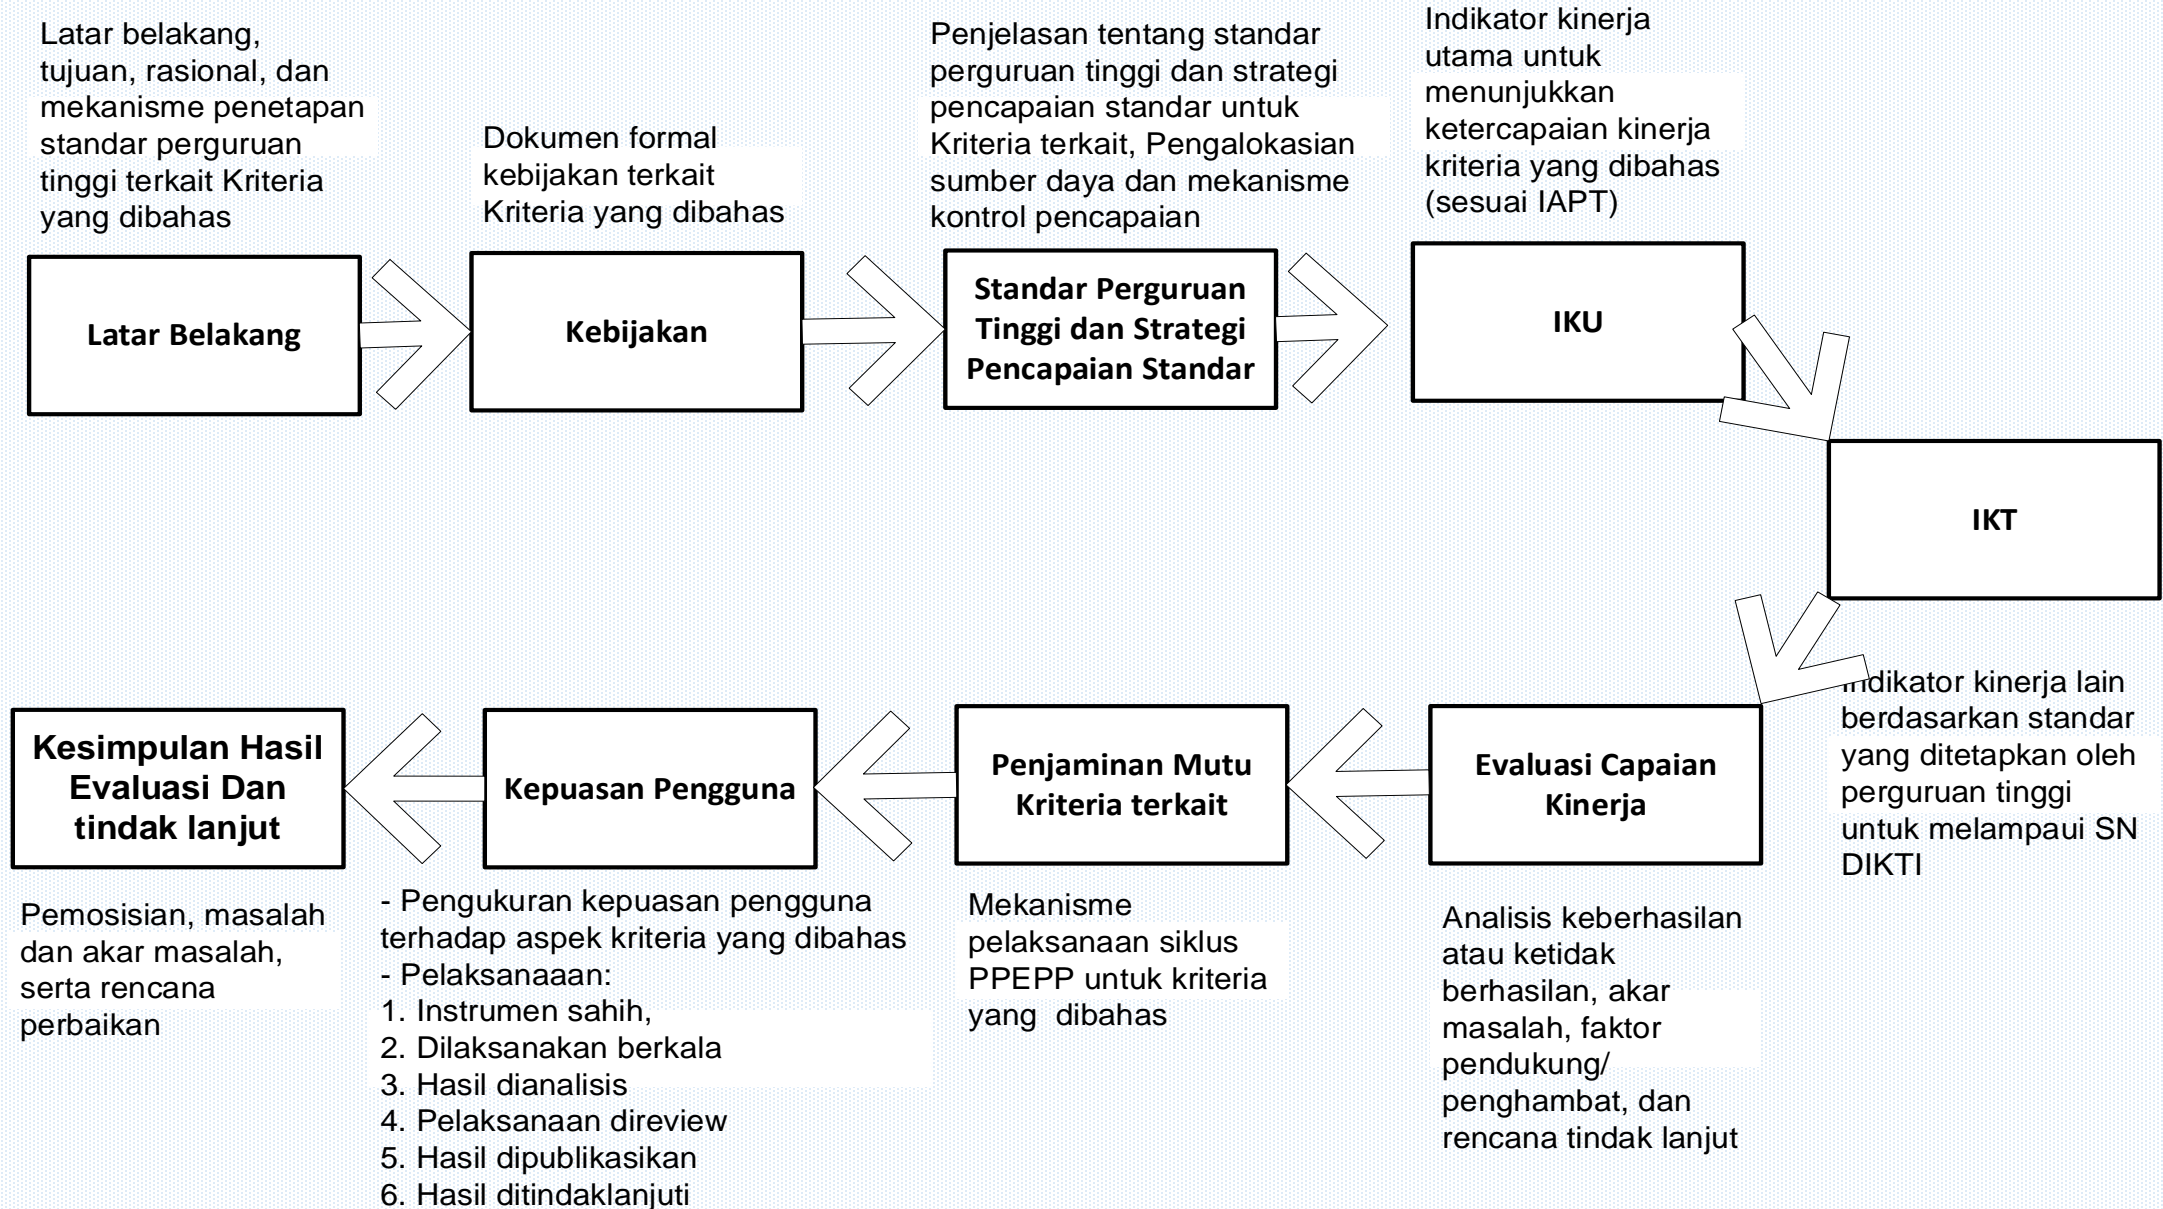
Latar belakang, tujuan, rasional, dan mekanisme penetapan standar perguruan tinggi terkait Kriteria yang dibahas

Latar Belakang

Dokumen formal kebijakan terkait Kriteria yang dibahas

Kebijakan

Penjelasan tentang standar perguruan tinggi dan strategi pencapaian standar untuk Kriteria terkait, Pengalokasian sumber daya dan mekanisme kontrol pencapaian

Standar Perguruan Tinggi dan Strategi Pencapaian Standar

Indikator kinerja utama untuk menunjukkan ketercapaian kinerja kriteria yang dibahas (sesuai IAPT)

IKU

IKT

Indikator kinerja lain berdasarkan standar yang ditetapkan oleh perguruan tinggi untuk melampaui SN DIKTI

Evaluasi Capaian Kinerja

Analisis keberhasilan atau ketidak berhasilan, akar masalah, faktor pendukung/ penghambat, dan rencana tindak lanjut

Penjaminan Mutu Kriteria terkait

Mekanisme pelaksanaan siklus PPEPP untuk kriteria yang dibahas

Kepuasan Pengguna

- Pengukuran kepuasan pengguna terhadap aspek kriteria yang dibahas
- Pelaksanaaan:
1. Instrumen sahih,
2. Dilaksanakan berkala
3. Hasil dianalisis
4. Pelaksanaan direview
5. Hasil dipublikasikan
6. Hasil ditindaklanjuti

Kesimpulan Hasil Evaluasi Dan tindak lanjut

Pemosisian, masalah dan akar masalah, serta rencana perbaikan